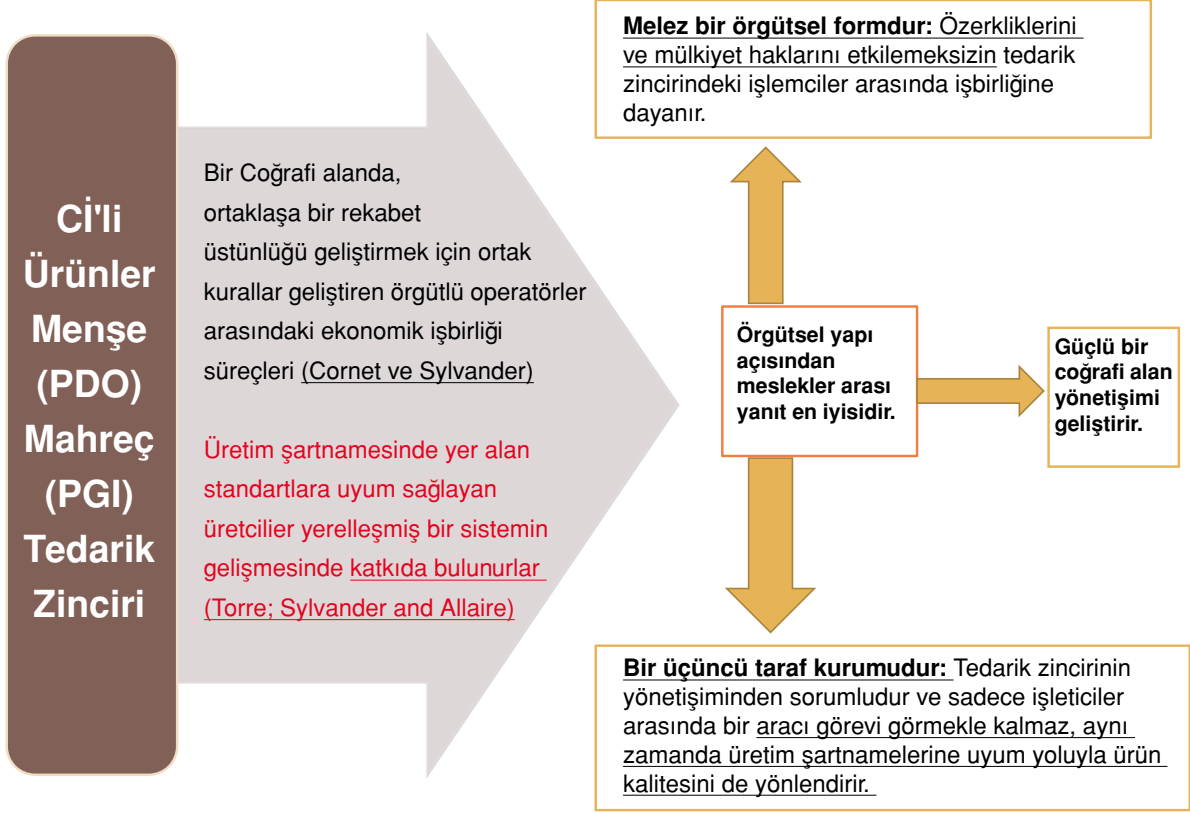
Cİ'li Ürünler Menşe (PDO) Mahreç (PGI) Tedarik Zinciri

Bir Coğrafi alanda, ortaklaşa bir rekabet üstünlüğü geliştirmek için ortak kurallar geliştiren örgütlü operatörler arasındaki ekonomik işbirliği süreçleri (Cornet ve Sylvander)

Üretim şartnamesinde yer alan standartlara uyum sağlayan üretciler yerelleşmiş bir sistemin gelişmesinde katkıda bulunurlar (Torre; Sylvander and Allaire)

Melez bir örgütsel formdur: Özerkliklerini ve mülkiyet haklarını etkilemeksizin tedarik zincirindeki işlemciler arasında işbirliğine dayanır.

Örgütsel yapı açısından meslekler arası yanıt en iyisidir.

Güçlü bir coğrafi alan yönetişimi geliştirir.

Bir üçüncü taraf kurumudur: Tedarik zincirinin yönetişiminden sorumludur ve sadece işleticiler arasında bir aracı görevi görmekle kalmaz, aynı zamanda üretim şartnamelerine uyum yoluyla ürün kalitesini de yönlendirir.